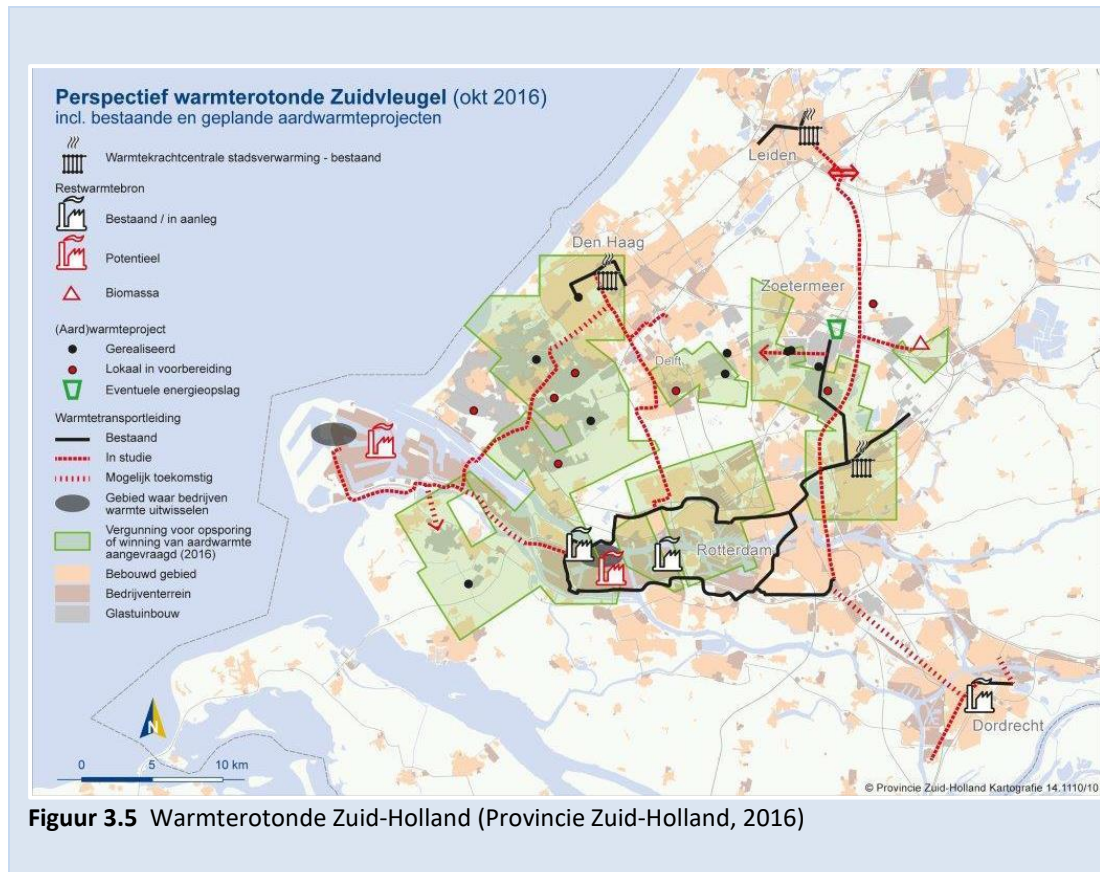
Perspectief warmterotonde Zuidvleugel (okt 2016)
incl. bestaande en geplande aardwarmteprojecten

Warmtekrachtcentrale stadsverwarming - bestaand

Restwarmtebron
Bestaand / in aanleg
Potentieel
Biomassa

(Aard)warmteproject
Gerealiseerd
Lokaal in voorbereiding
Eventuele energieopslag

Warmtetransportleiding
Bestaand
In studie
Mogelijk toekomstig
Gebied waar bedrijven warmte uitwisselen
Vergunning voor opsporing of winning van aardwarmte aangevraagd (2016)
Bebouwd gebied
Bedrijventerrein
Glastuinbouw

Leiden
Den Haag
Zoetermeer
Delft
Rotterdam
Dordrecht

N

0 5 10 km

© Provincie Zuid-Holland Kartografie 14.1110/10

Figuur 3.5 Warmterotonde Zuid-Holland (Provincie Zuid-Holland, 2016)